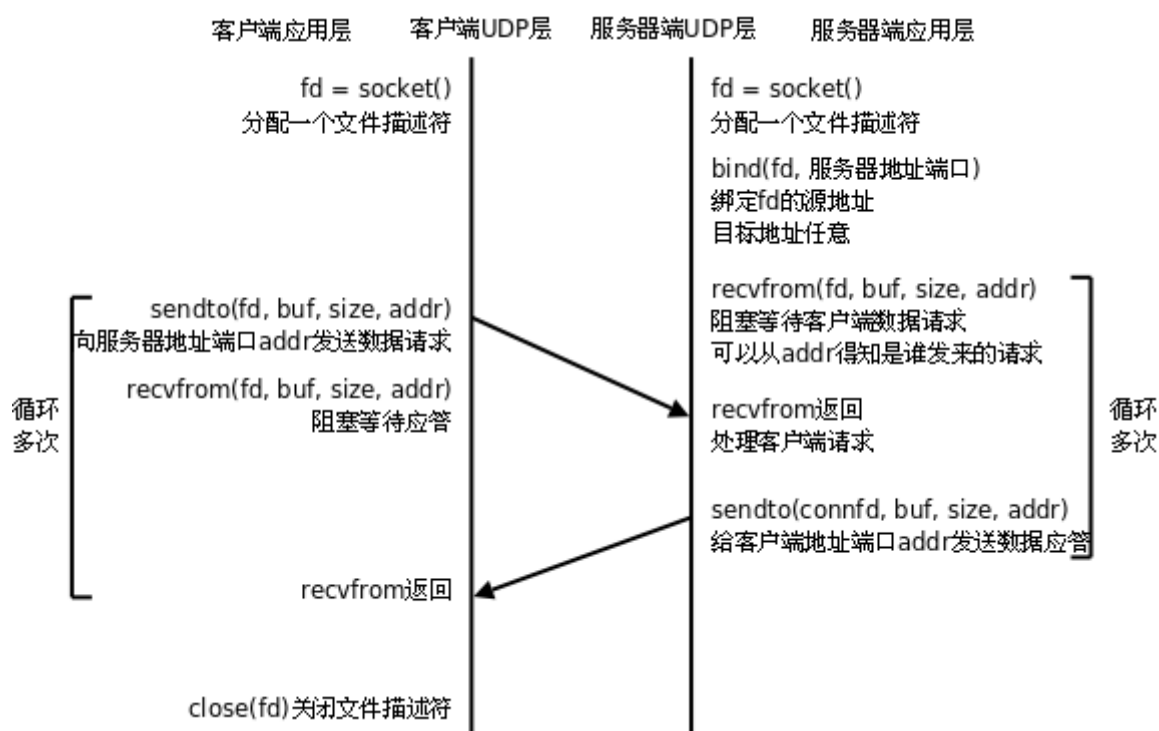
客户端应用层 客户端UDP层 服务器端UDP层 服务器端应用层

fd = socket()
分配一个文件描述符

fd = socket()
分配一个文件描述符

bind(fd, 服务器地址端口)
绑定fd的源地址
目标地址任意

sendto(fd, buf, size, addr)
向服务器地址端口addr发送数据请求

recvfrom(fd, buf, size, addr)
阻塞等待客户端数据请求
可以从addr得知是谁发来的请求

循环
多次

recvfrom(fd, buf, size, addr)
阻塞等待应答

recvfrom返回
处理客户端请求

循环
多次

sendto(connfd, buf, size, addr)
给客户端地址端口addr发送数据应答

recvfrom返回

close(fd)关闭文件描述符